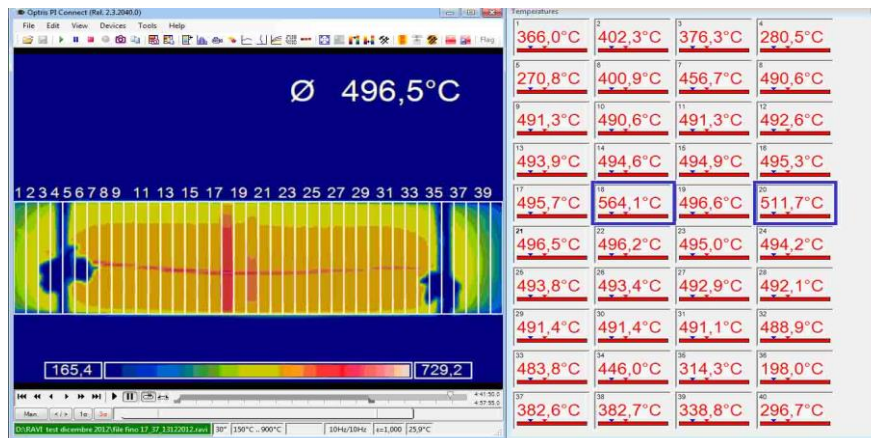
Optris PI Connect (Rel. 2.3.2040.0)
File Edit View Devices Tools Help
Flag

Ø 496,5°C

1 2 3 4 5 6 7 8 9 11 13 15 17 19 21 23 25 27 29 31 33 35 37 39

165,4 729,2

Man. 1x 3x

D:\RAVI test dicembre 2012\file fino 17_37 13122012.ravi 30° 150°C ... 900°C 10Hz/10Hz ε=1,000 25,9°C

Temperatures

| 1 366,0°C | 2 402,3°C | 3 376,3°C | 4 280,5°C |
|---|---|---|---|
| 5 270,8°C | 6 400,9°C | 7 456,7°C | 8 490,6°C |
| 9 491,3°C | 10 490,6°C | 11 491,3°C | 12 492,6°C |
| 13 493,9°C | 14 494,6°C | 15 494,9°C | 16 495,3°C |
| 17 495,7°C | 18 564,1°C | 19 496,6°C | 20 511,7°C |
| 21 496,5°C | 22 496,2°C | 23 495,0°C | 24 494,2°C |
| 25 493,8°C | 26 493,4°C | 27 492,9°C | 28 492,1°C |
| 29 491,4°C | 30 491,4°C | 31 491,1°C | 32 488,9°C |
| 33 483,8°C | 34 446,0°C | 35 314,3°C | 36 198,0°C |
| 37 382,6°C | 38 382,7°C | 39 338,8°C | 40 296,7°C |